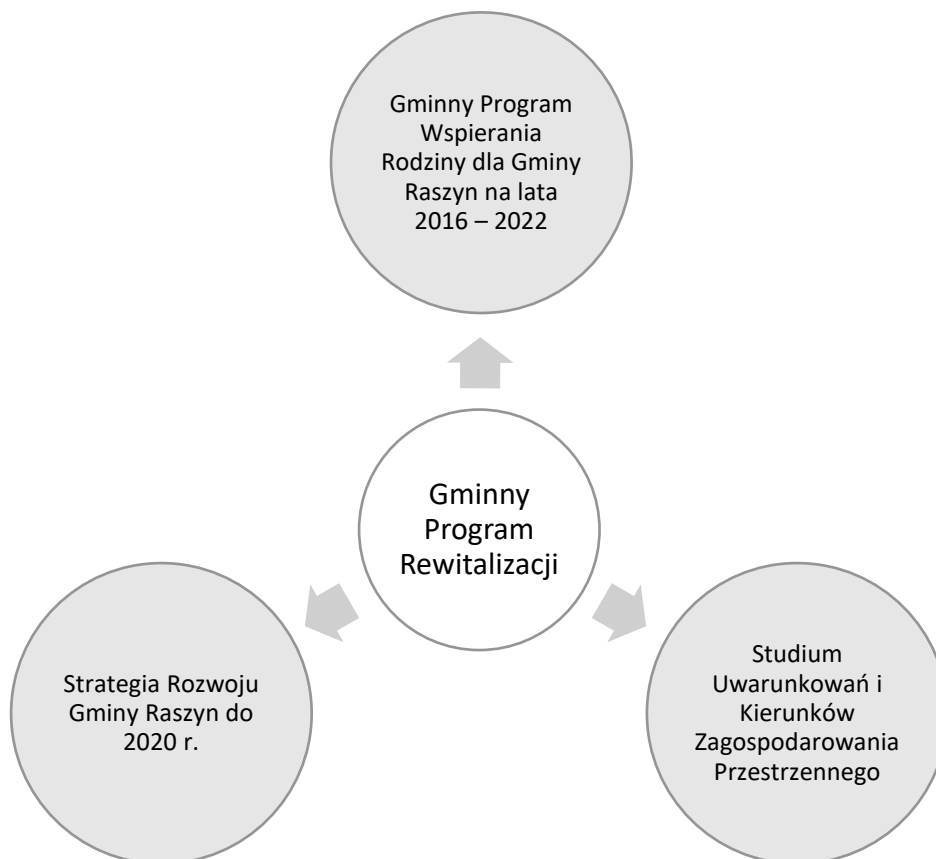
Gminny Program Wspierania Rodziny dla Gminy Raszyn na lata 2016 – 2022

Gminny Program Rewitalizacji

Strategia Rozwoju Gminy Raszyn do 2020 r.

Studium Uwarunkowań i Kierunków Zagospodarowania Przestrzennego